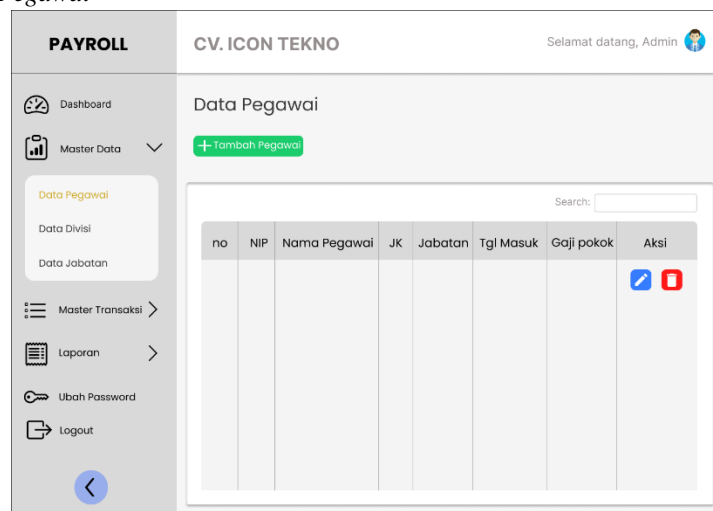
Pegawai

PAYROLL

Dashboard

Master Data

Data Pegawai

Data Divisi

Data Jabatan

Master Transaksi

Laporan

Ubah Password

Logout

CV. ICON TEKNO

Selamat datang, Admin

Data Pegawai

+ Tambah Pegawai

Search:

| no | NIP | Nama Pegawai | JK | Jabatan | Tgl Masuk | Gaji pokok | Aksi |
|---|---|---|---|---|---|---|---|
| | | | | | | | |